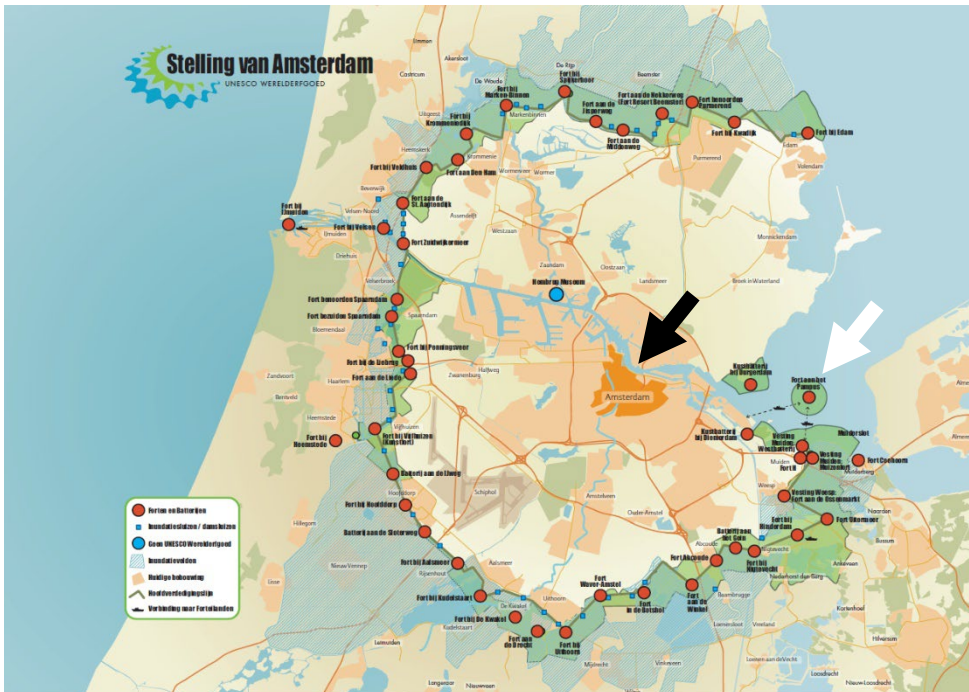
Stelling van Amsterdam
UNESCO WERELDERFGOED

Fort bij Spijkerboor
Fort bij Marken-Binnen
Fort aan de Nekkerweg (Fort Benoort Beemster)
Fort benoorden Purmerend
Fort aan de Jisperweg
Fort bij Krommeniedijk
Fort aan de Middenweg
Fort bij Kwadijk
Fort bij Edam
Fort bij Veldhuis
Fort aan Den Ham
Fort bij IJmuiden
Fort aan de St. Aagtendijk
Fort bij Velsen
Fort Zuidwijkermeer
Bombrug Museum
Fort benoorden Spaarndam
Fort bezuiden Spaarndam
Fort bij Penningsveer
Fort bij de Liebrug
Fort aan de Liede
Amsterdam
Kustbatterij bij Durgerdam
Fort eiland Pampus
Fort bij Heemstede
Fort bij Vijfhuizen (Kaag Forter)
Kustbatterij bij Diemerdam
Vesting Muiden Westbatterij
Vesting Muiden Muizenfort
Fort Ill
Vesting Weesp
Fort aan de Ossenmarkt
Fort Uitermeer
Fort Hinderdam
Muiderslot
Fort Coehoorn
Batterij aan de IJweg
Fort bij Hoofddorp
Batterij aan de Sloterweg
Fort bij Aalsmeer
Fort bij Kudelstaart
Fort bij De Kwakel
Fort aan de Drecht
Fort bij Uithoorn
Fort Waver-Amstel
Fort in de Botshol
Fort aan de Winkel
Fort Abcoude
Batterijen aan het Gein
Fort bij Nigtevecht

Forten en Batterijen
Inundatiesluizen / damsluizen
Geen UNESCO Werelderfgoed
Inundatievelden
Huidige bebouwing
Hoofdverdedigingslijn
Verbinding naar Forteilanden

Alkmaar
Castricum
Uitgeest
Heemskerk
Beverwijk
Velsen-Noord
IJmuiden
Driehuis
Velserbroek
Bloemendaal
Haarlem
Zandvoort
Heemstede
Hillegom
Lisse
Nieuw-Vennep
Hoofddorp
Schiphol
Aalsmeer
Rijsenhout
Leimuiden
Kudelstaart
De Kwakel
Uithoorn
Mijdrecht
Amstelveen
Ouder-Amstel
Abcoude
Baambrugge
Loenersloot
Nederhorst den Berg
Ankeveen
Hilversum
Weesp
Muiden
Naarden
Bussum
Almere
Edam
Volendam
Monnickendam
Broek in Waterland
Landsmeer
Oostzaan
Zaandam
Wormerveer
Krommenie
Assendelft
Westzaan
Markenbinnen
Purmerend
De Woude
De Rijp
Beemster
Halfweg
Zwanenburg
Spaarndam
Vijfhuizen